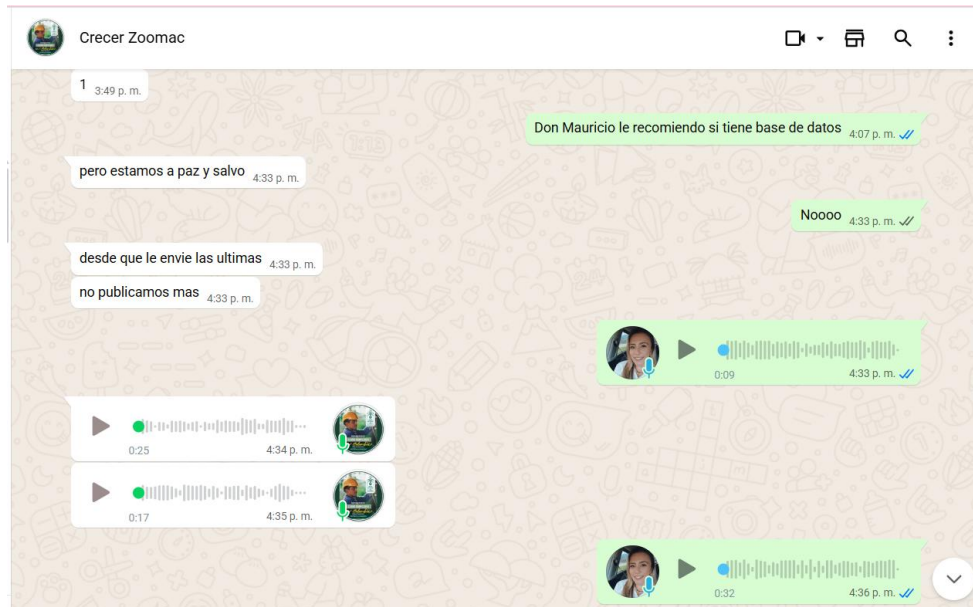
Crecer Zoomac

1 3:49 p. m.

Don Mauricio le recomiendo si tiene base de datos 4:07 p. m.

pero estamos a paz y salvo 4:33 p. m.

Noooo 4:33 p. m.

desde que le envie las ultimas 4:33 p. m.

no publicamos mas 4:33 p. m.

0:09 4:33 p. m.

0:25 4:34 p. m.

0:17 4:35 p. m.

0:32 4:36 p. m.